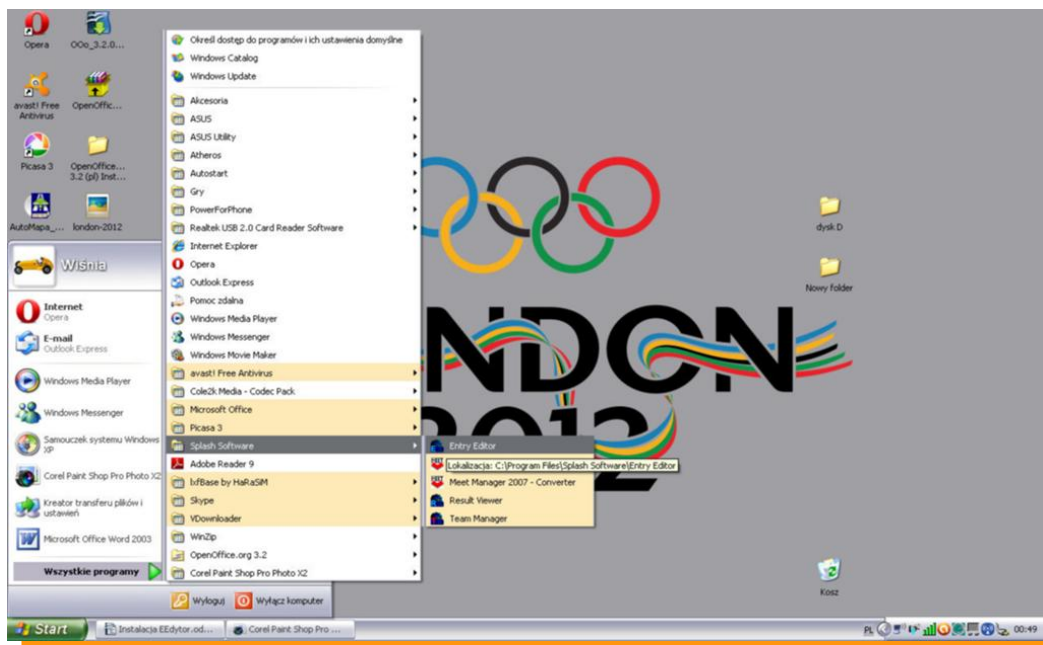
Opera
OOo_3.2.0...
avast! Free Antivirus
OpenOffic...
Picasa 3
OpenOffice... 3.2 (pl) Inst...
AutoMapa_...
london-2012

Wiśnia

Internet
Opera
E-mail
Outlook Express
Windows Media Player
Windows Messenger
Samouczek systemu Windows XP
Corel Paint Shop Pro Photo X2
Kreator transferu plików i ustawień
Microsoft Office Word 2003
Wszystkie programy

Określ dostęp do programów i ich ustawienia domyślne
Windows Catalog
Windows Update
Akcesoria
ASUS
ASUS Utility
Atheros
Autostart
Gry
PowerForPhone
Realtek USB 2.0 Card Reader Software
Internet Explorer
Opera
Outlook Express
Pomoc zdalna
Windows Media Player
Windows Messenger
Windows Movie Maker
avast! Free Antivirus
Cole2k Media - Codec Pack
Microsoft Office
Picasa 3
Splash Software
Adobe Reader 9
IxfBase by HaRaSiM
Skype
VDownloader
WinZip
OpenOffice.org 3.2
Corel Paint Shop Pro Photo X2

Entry Editor
Lokalizacja: C:\Program Files\Splash Software\Entry Editor
Meet Manager 2007 - Converter
Result Viewer
Team Manager

Wyloguj
Wyłącz komputer

NDON
2012

dysk D
Nowy folder
Kosz

Start
Instalacja EEdytor.od...
Corel Paint Shop Pro ...
PL
00:49